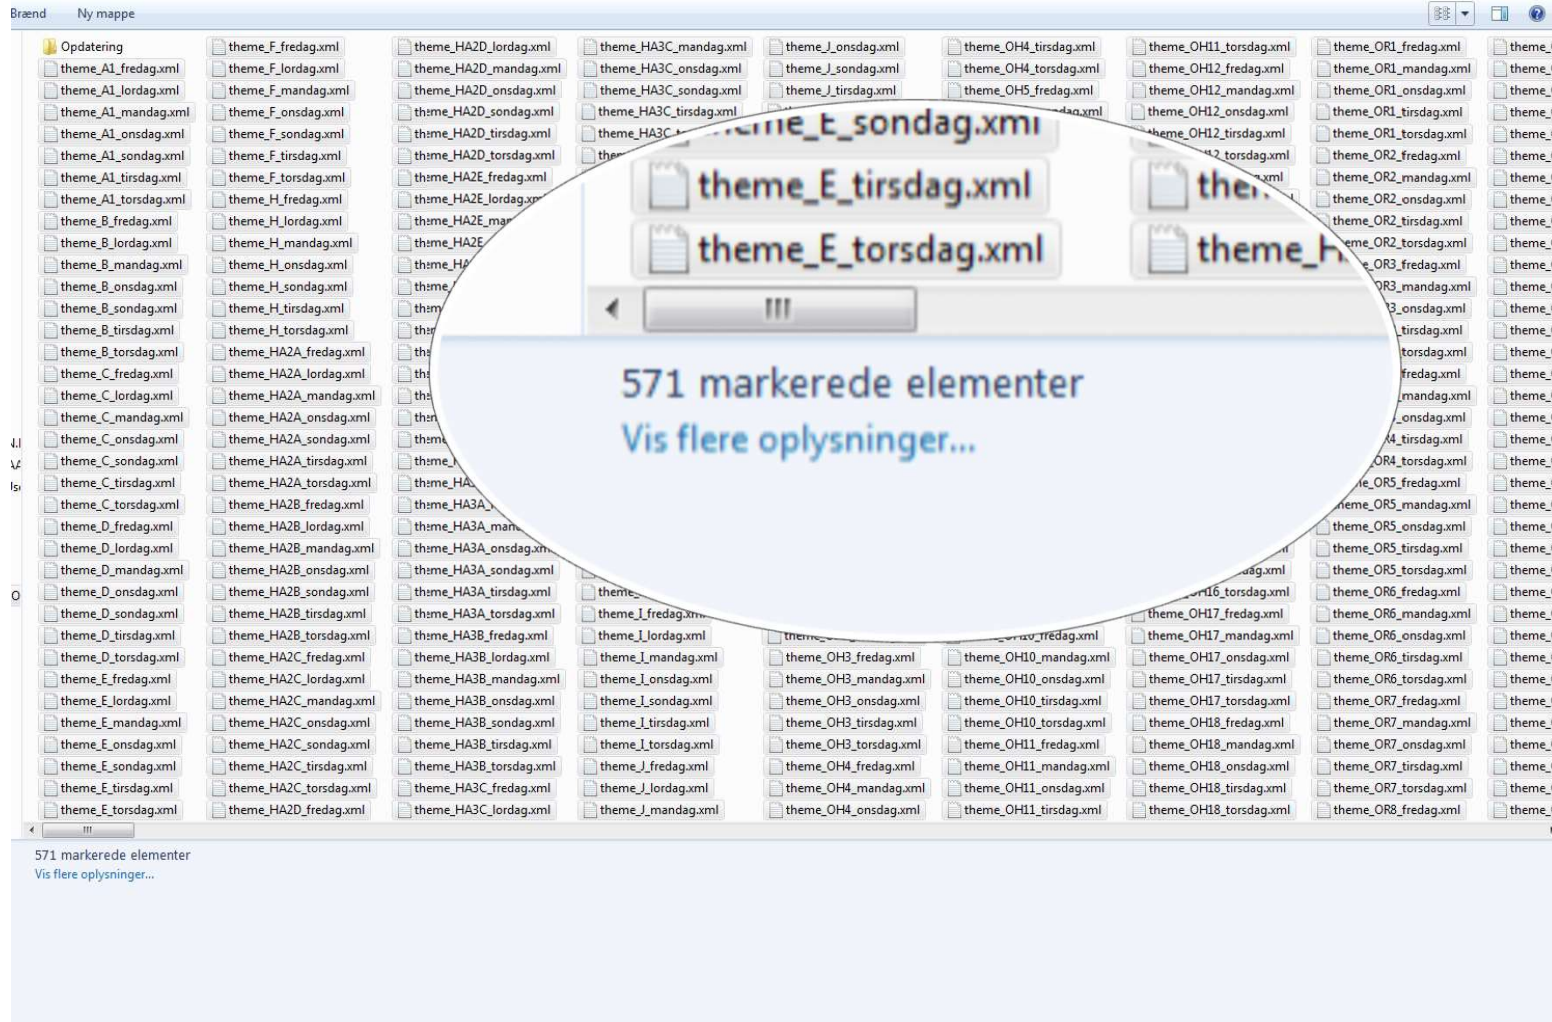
Brænd Ny mappe

Opdatering
theme_A1_fredag.xml
theme_A1_lordag.xml
theme_A1_mandag.xml
theme_A1_onsdag.xml
theme_A1_sondag.xml
theme_A1_tirsdag.xml
theme_A1_torsdag.xml
theme_B_fredag.xml
theme_B_lordag.xml
theme_B_mandag.xml
theme_B_onsdag.xml
theme_B_sondag.xml
theme_B_tirsdag.xml
theme_B_torsdag.xml
theme_C_fredag.xml
theme_C_lordag.xml
theme_C_mandag.xml
theme_C_onsdag.xml
theme_C_sondag.xml
theme_C_tirsdag.xml
theme_C_torsdag.xml
theme_D_fredag.xml
theme_D_lordag.xml
theme_D_mandag.xml
theme_D_onsdag.xml
theme_D_sondag.xml
theme_D_tirsdag.xml
theme_D_torsdag.xml
theme_E_fredag.xml
theme_E_lordag.xml
theme_E_mandag.xml
theme_E_onsdag.xml
theme_E_sondag.xml
theme_E_tirsdag.xml
theme_E_torsdag.xml

theme_F_fredag.xml
theme_F_lordag.xml
theme_F_mandag.xml
theme_F_onsdag.xml
theme_F_sondag.xml
theme_F_tirsdag.xml
theme_F_torsdag.xml
theme_H_fredag.xml
theme_H_lordag.xml
theme_H_mandag.xml
theme_H_onsdag.xml
theme_H_sondag.xml
theme_H_tirsdag.xml
theme_H_torsdag.xml
theme_HA2A_fredag.xml
theme_HA2A_lordag.xml
theme_HA2A_mandag.xml
theme_HA2A_onsdag.xml
theme_HA2A_sondag.xml
theme_HA2A_tirsdag.xml
theme_HA2A_torsdag.xml
theme_HA2B_fredag.xml
theme_HA2B_lordag.xml
theme_HA2B_mandag.xml
theme_HA2B_onsdag.xml
theme_HA2B_sondag.xml
theme_HA2B_tirsdag.xml
theme_HA2B_torsdag.xml
theme_HA2C_fredag.xml
theme_HA2C_lordag.xml
theme_HA2C_mandag.xml
theme_HA2C_onsdag.xml
theme_HA2C_sondag.xml
theme_HA2C_tirsdag.xml
theme_HA2C_torsdag.xml
theme_HA2D_fredag.xml

theme_HA2D_lordag.xml
theme_HA2D_mandag.xml
theme_HA2D_onsdag.xml
theme_HA2D_sondag.xml
theme_HA2D_tirsdag.xml
theme_HA2D_torsdag.xml
theme_HA2E_fredag.xml
theme_HA2E_lordag.xml
theme_HA3A_onsdag.xml
theme_HA3A_sondag.xml
theme_HA3A_tirsdag.xml
theme_HA3A_torsdag.xml
theme_HA3B_fredag.xml
theme_HA3B_lordag.xml
theme_HA3B_mandag.xml
theme_HA3B_onsdag.xml
theme_HA3B_sondag.xml
theme_HA3B_tirsdag.xml
theme_HA3B_torsdag.xml
theme_HA3C_fredag.xml
theme_HA3C_lordag.xml

theme_HA3C_mandag.xml
theme_HA3C_onsdag.xml
theme_HA3C_sondag.xml
theme_HA3C_tirsdag.xml
theme_I_fredag.xml
theme_I_lordag.xml
theme_I_mandag.xml
theme_I_onsdag.xml
theme_I_sondag.xml
theme_I_tirsdag.xml
theme_I_torsdag.xml
theme_J_fredag.xml
theme_J_lordag.xml
theme_J_mandag.xml

theme_J_onsdag.xml
theme_J_sondag.xml
theme_J_tirsdag.xml
theme_OH3_fredag.xml
theme_OH3_mandag.xml
theme_OH3_onsdag.xml
theme_OH3_tirsdag.xml
theme_OH3_torsdag.xml
theme_OH4_fredag.xml
theme_OH4_mandag.xml
theme_OH4_onsdag.xml

theme_OH4_tirsdag.xml
theme_OH4_torsdag.xml
theme_OH5_fredag.xml
theme_OH10_mandag.xml
theme_OH10_onsdag.xml
theme_OH10_tirsdag.xml
theme_OH10_torsdag.xml
theme_OH11_fredag.xml
theme_OH11_mandag.xml
theme_OH11_onsdag.xml
theme_OH11_tirsdag.xml

theme_OH11_torsdag.xml
theme_OH12_fredag.xml
theme_OH12_mandag.xml
theme_OH12_onsdag.xml
theme_OH12_tirsdag.xml
theme_OH17_fredag.xml
theme_OH17_mandag.xml
theme_OH17_onsdag.xml
theme_OH17_tirsdag.xml
theme_OH17_torsdag.xml
theme_OH18_fredag.xml
theme_OH18_mandag.xml
theme_OH18_onsdag.xml
theme_OH18_tirsdag.xml
theme_OH18_torsdag.xml

theme_OR1_fredag.xml
theme_OR1_mandag.xml
theme_OR1_onsdag.xml
theme_OR1_tirsdag.xml
theme_OR1_torsdag.xml
theme_OR2_fredag.xml
theme_OR2_mandag.xml
theme_OR2_onsdag.xml
theme_OR2_tirsdag.xml
theme_OR2_torsdag.xml
theme_OR3_fredag.xml
theme_OR5_fredag.xml
theme_OR5_mandag.xml
theme_OR5_onsdag.xml
theme_OR5_tirsdag.xml
theme_OR5_torsdag.xml
theme_OR6_fredag.xml
theme_OR6_mandag.xml
theme_OR6_onsdag.xml
theme_OR6_tirsdag.xml
theme_OR6_torsdag.xml
theme_OR7_fredag.xml
theme_OR7_mandag.xml
theme_OR7_onsdag.xml
theme_OR7_tirsdag.xml
theme_OR7_torsdag.xml
theme_OR8_fredag.xml

theme_E_sondag.xml
theme_E_tirsdag.xml
theme_E_torsdag.xml
571 markerede elementer
Vis flere oplysninger...

571 markerede elementer
Vis flere oplysninger...